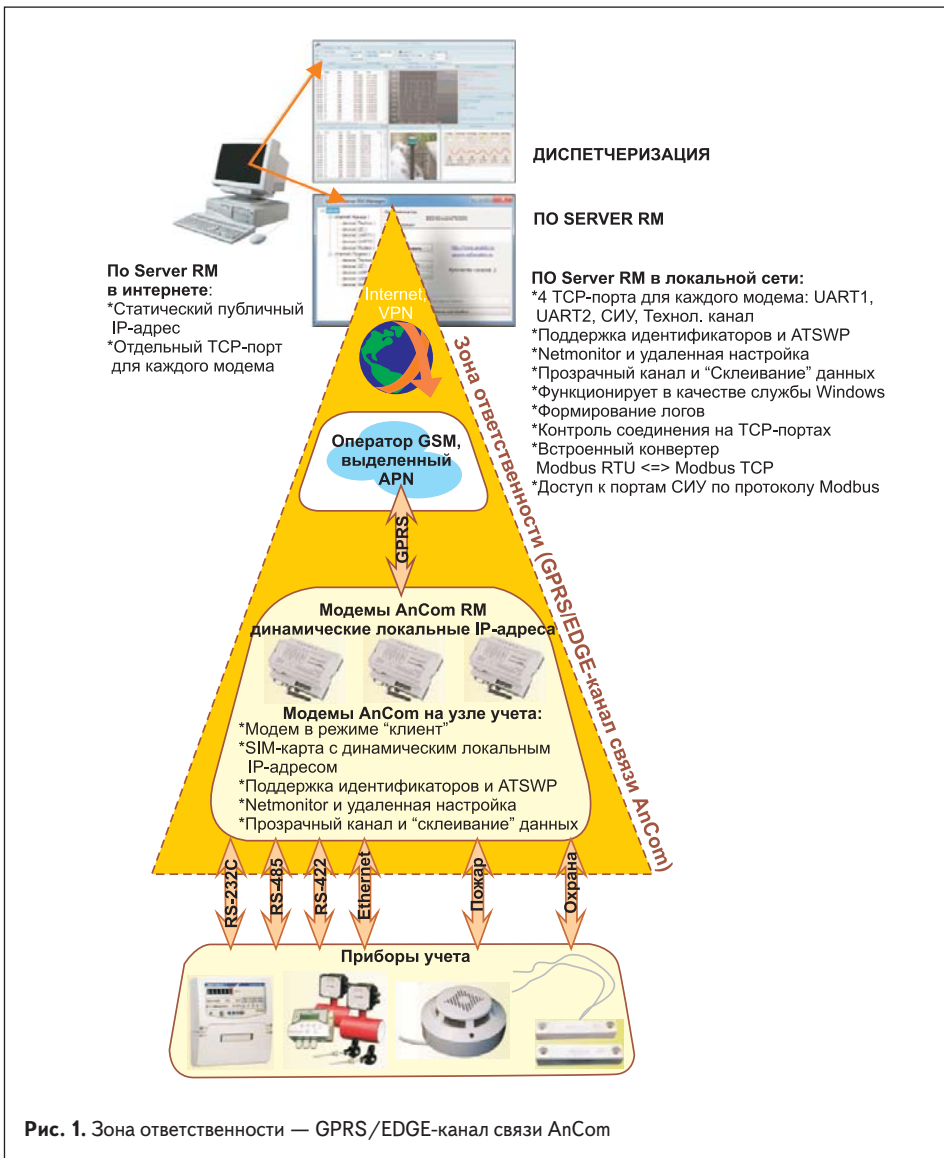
ДИСПЕТЧЕРИЗАЦИЯ

ПО SERVER RM

По Server RM в интернете:
*Статический публичный IP-адрес
*Отдельный TCP-порт для каждого модема

ПО Server RM в локальной сети:
*4 TCP-порта для каждого модема: UART1, UART2, СИУ, Технол. канал
*Поддержка идентификаторов и ATSWP
*Netmonitor и удаленная настройка
*Прозрачный канал и "Склеивание" данных
*Функционирует в качестве службы Windows
*Формирование логов
*Контроль соединения на TCP-портах
*Встроенный конвертер Modbus RTU <=> Modbus TCP
*Доступ к портам СИУ по протоколу Modbus

Internet, VPN

Зона ответственности (GPRS/EDGE-канал связи AnCom)

Оператор GSM, выделенный APN

GPRS

Модемы AnCom RM динамические локальные IP-адреса

Модемы AnCom на узле учета:
*Модем в режиме "клиент"
*SIM-карта с динамическим локальным IP-адресом
*Поддержка идентификаторов и ATSWP
*Netmonitor и удаленная настройка
*Прозрачный канал и "склеивание" данных

RS-232C
RS-485
RS-422
Ethernet
Пожар
Охрана

Приборы учета

Рис. 1. Зона ответственности — GPRS/EDGE-канал связи AnCom